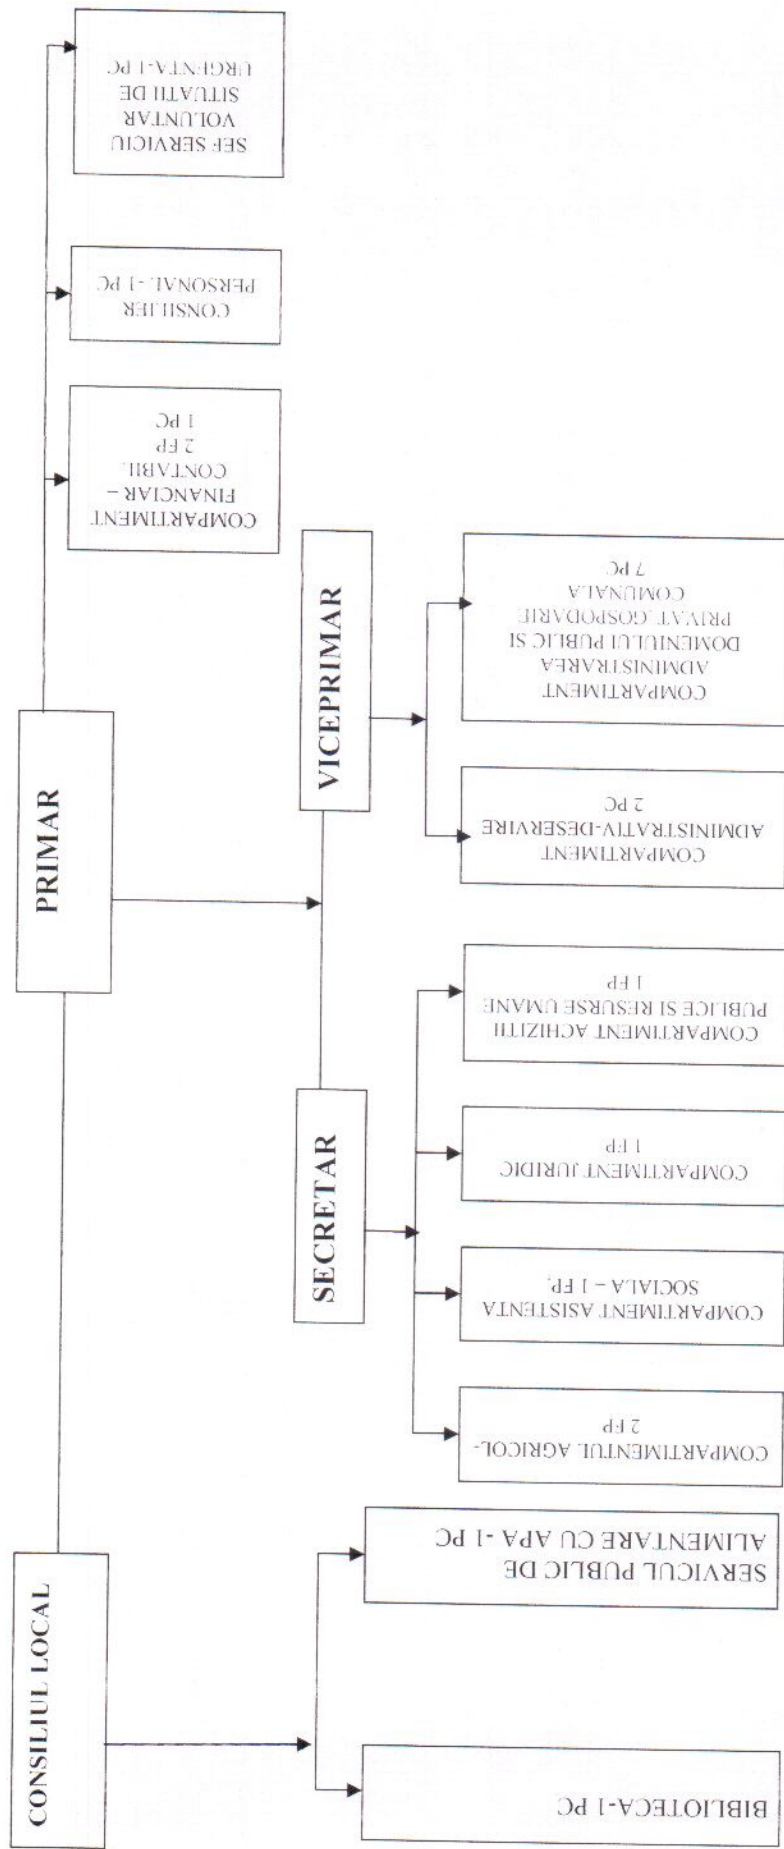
CONSILIUL LOCAL

PRIMAR

SEF SERVICIU VOLUNTAR SITUATII DE URGENTA-1 PC

CONSILIER PERSONAL -1 PC

COMPARTIMENT FINANCIAR – CONTABIL 2 FP 1 PC

VICEPRIMAR

COMPARTIMENT ADMINISTRAREA DOMENIULUI PUBLIC SI PRIVAT ,GOSPODARIE COMUNALA 7 PC

COMPARTIMENT ADMINISTRATIV-DESERVIRE 2 PC

SECRETAR

COMPARTIMENT ACHIZITII PUBLICE SI RESURSE UMANE 1 FP

COMPARTIMENT JURIDIC 1 FP

COMPARTIMENT ASISTENTA SOCIALA – 1 FP,

COMPARTIMENTUL AGRICOL- 2 FP

SERVICIUL PUBLIC DE ALIMENTARE CU APA -1 PC

BIBLIOTECA-1 PC